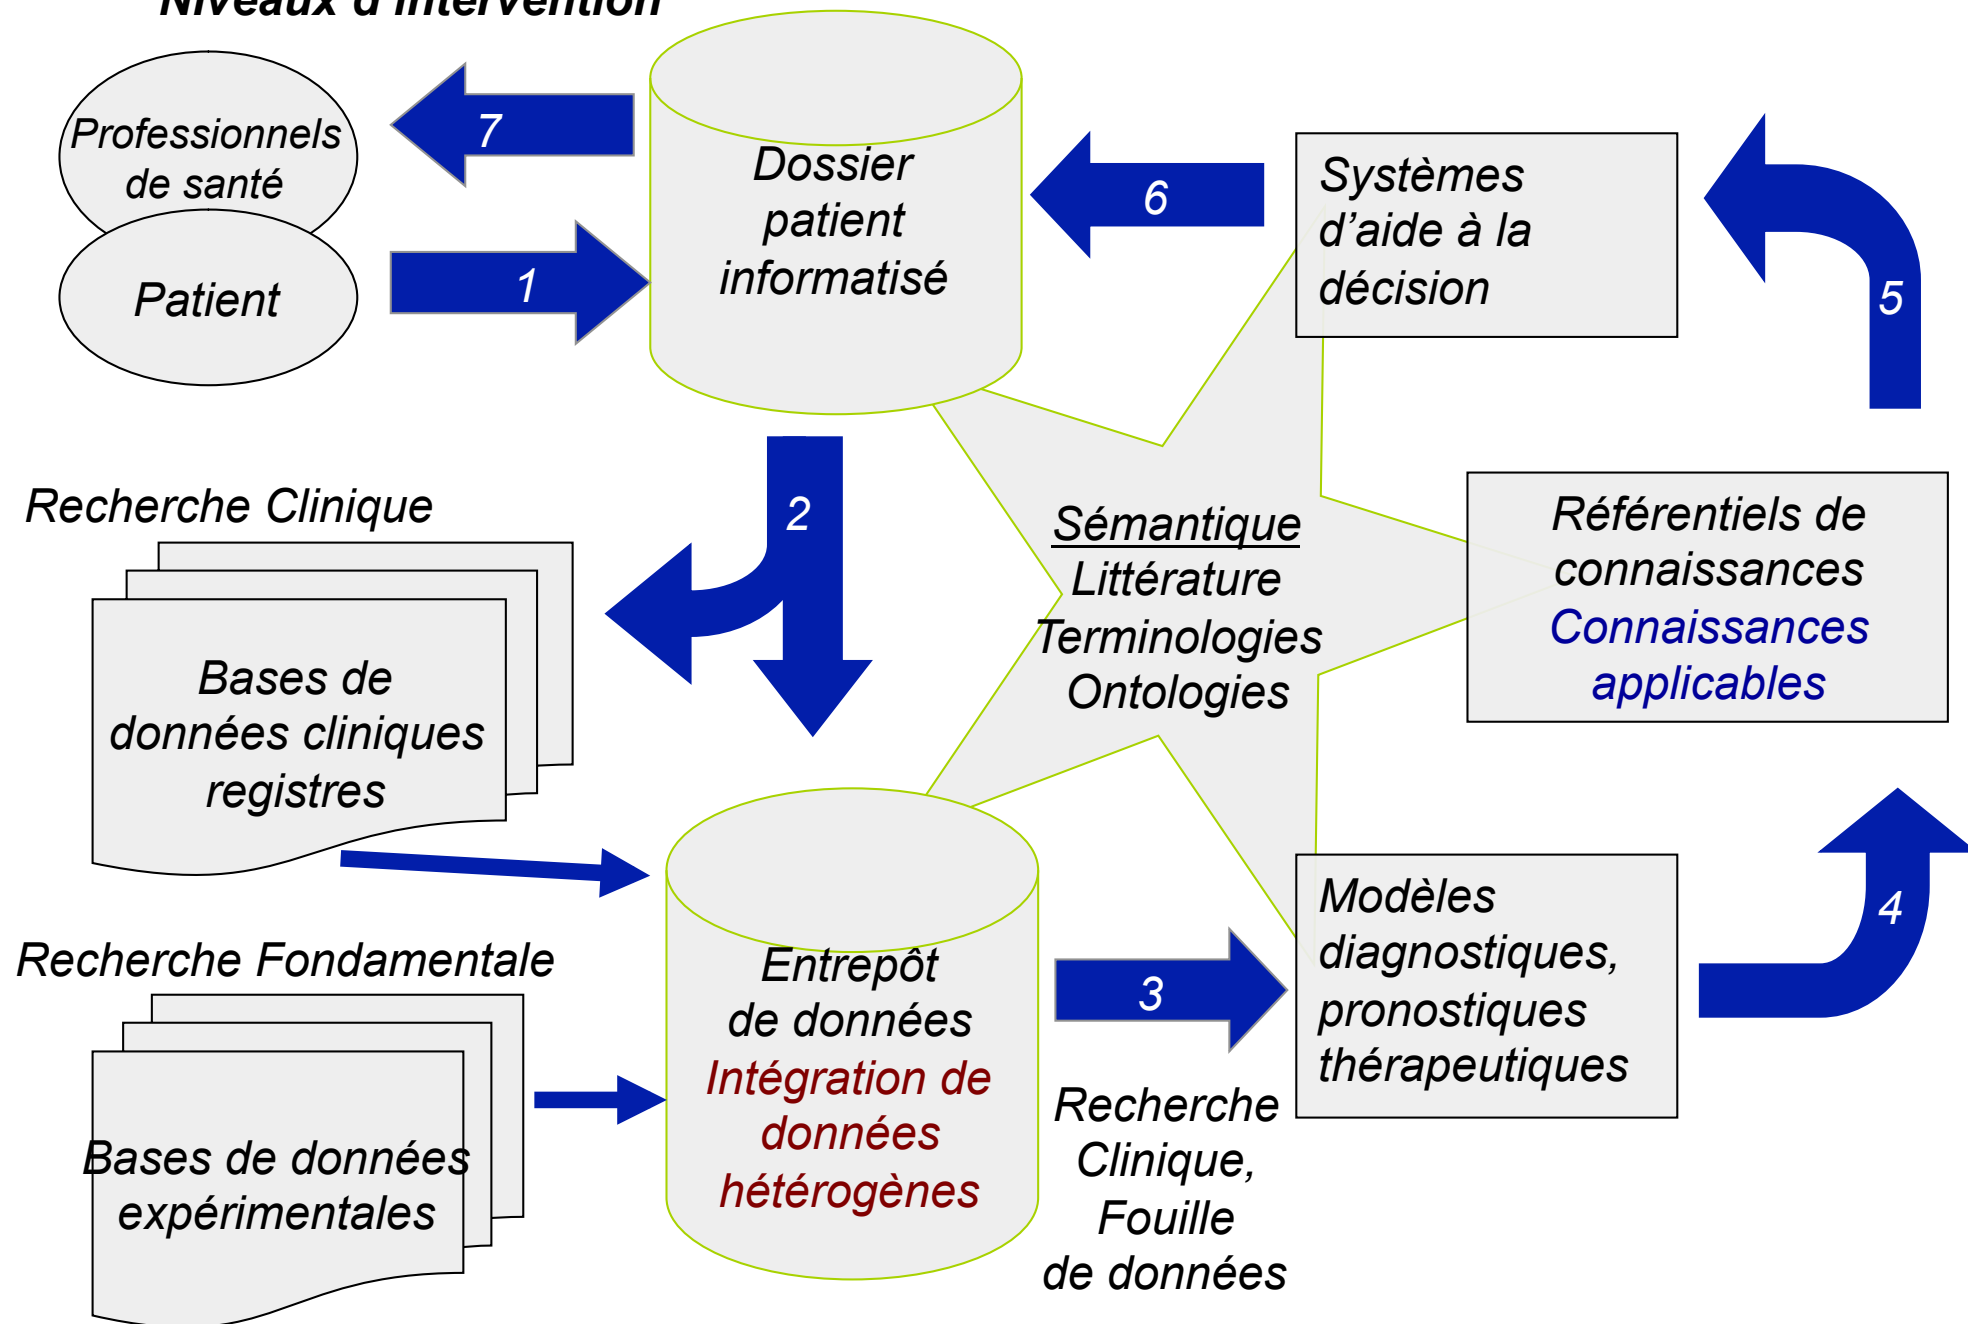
Niveaux d'intervention

Professionnels de santé

Patient

7

1

Dossier patient informatisé

6

Systèmes d'aide à la décision

5

Recherche Clinique

2

Bases de données cliniques registres

Sémantique
Littérature
Terminologies
Ontologies

Référentiels de connaissances
Connaissances applicables

Recherche Fondamentale

Bases de données expérimentales

Entrepôt de données
Intégration de données hétérogènes

3

Recherche Clinique, Fouille de données

Modèles diagnostiques, pronostiques thérapeutiques

4